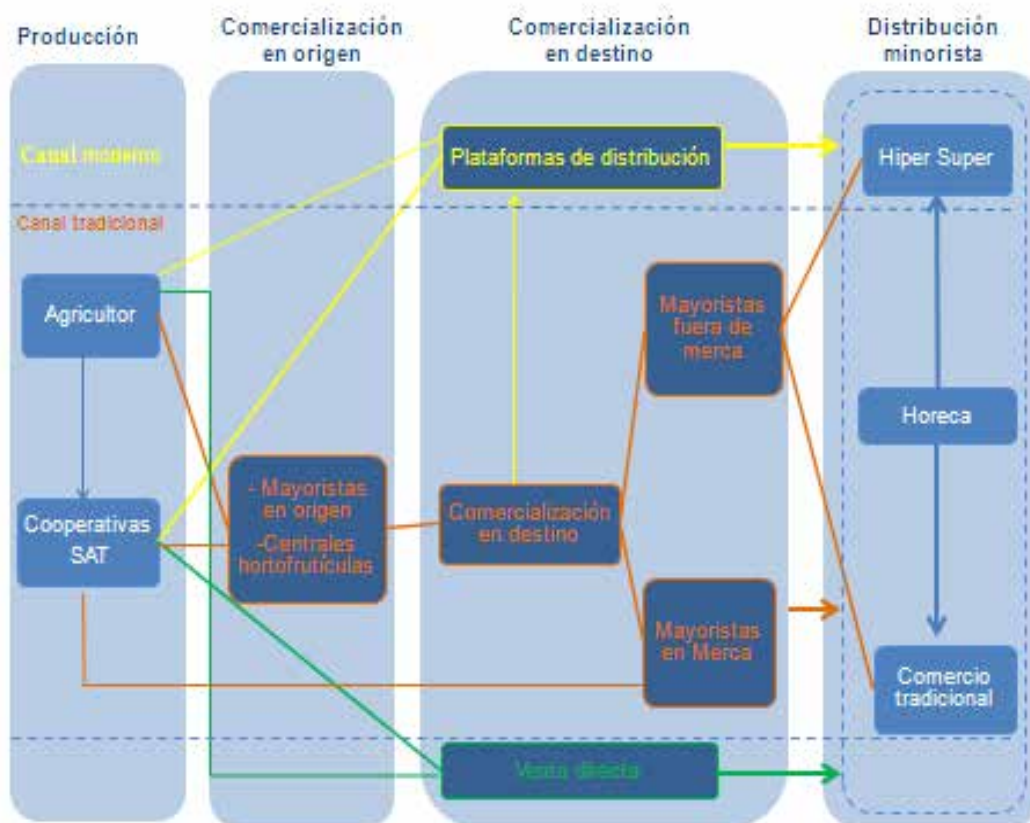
Producción

Comercialización en origen

Comercialización en destino

Distribución minorista

Canal moderno

Plataformas de distribución

Hiper Super

Canal tradicional

Agricultor

Mayoristas fuera de merca

Horeca

Cooperativas SAT

- Mayoristas en origen
-Centrales hortofrutícolas

Comercialización en destino

Mayoristas en Merca

Comercio tradicional

Venta directa